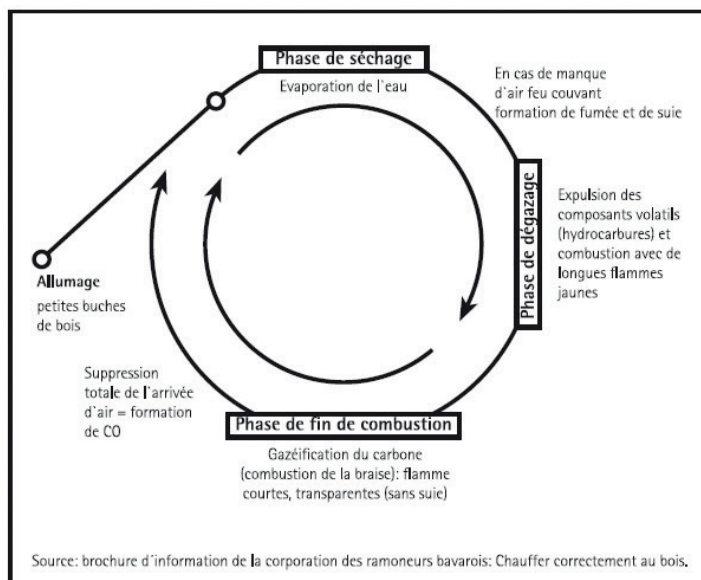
Phase de séchage

Evaporation de l`eau

En cas de manque d`air feu couvant formation de fumée et de suie

Phase de dégazage

Expulsion des composants volatils (hydrocarbures) et combustion avec de longues flammes jaunes

Allumage

petites buches de bois

Suppression totale de l`arrivée d`air = formation de CO

Phase de fin de combustion

Gazéification du carbone (combustion de la braise): flamme courtes, transparentes (sans suie)

Source: brochure d`information de la corporation des ramoneurs bavarois: Chauffer correctement au bois.